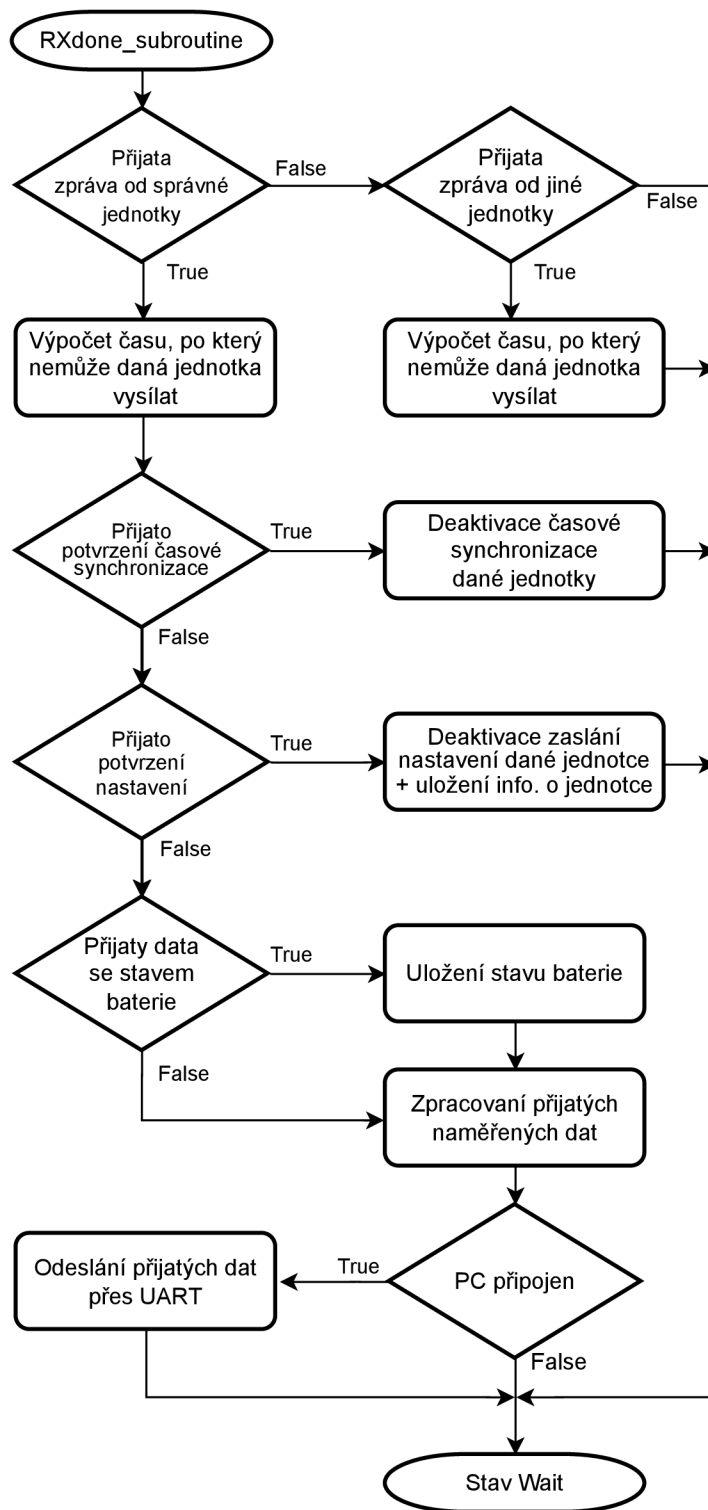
RXdone_subroutine

Přijata zpráva od správné jednotky

False

Přijata zpráva od jiné jednotky

False

True

True

Výpočet času, po který nemůže daná jednotka vysílat

Výpočet času, po který nemůže daná jednotka vysílat

Přijato potvrzení časové synchronizace

True

Deaktivace časové synchronizace dané jednotky

False

Přijato potvrzení nastavení

True

Deaktivace zaslání nastavení dané jednotce + uložení info. o jednotce

False

Přijaty data se stavem baterie

True

Uložení stavu baterie

False

Zpracovaní přijatých naměřených dat

Odeslání přijatých dat přes UART

True

PC připojen

False

Stav Wait